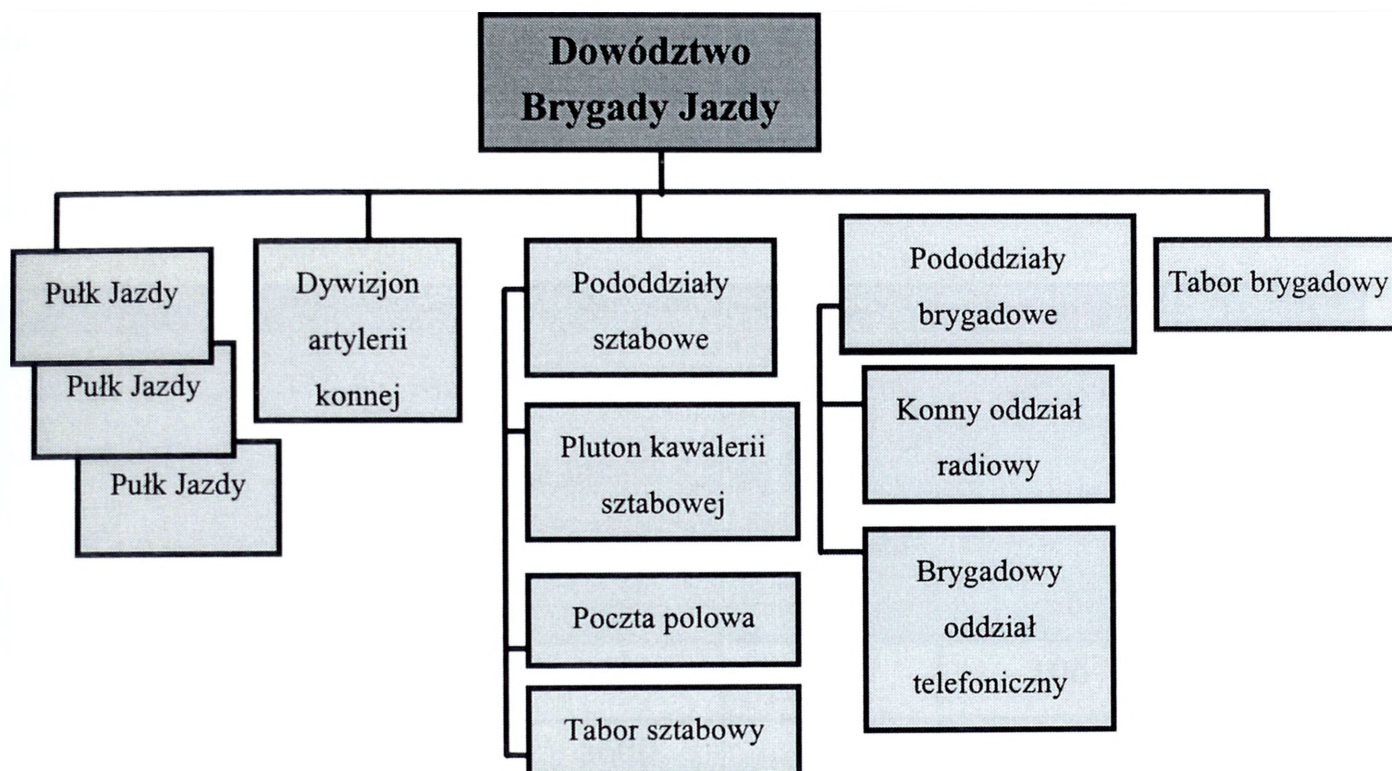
Dowództwo Brygady Jazdy

Pułk Jazdy

Pułk Jazdy

Pułk Jazdy

Dywizjon artylerii konnej

Pododdziały sztabowe

Pluton kawalerii sztabowej

Poczta polowa

Tabor sztabowy

Pododdziały brygadowe

Konny oddział radiowy

Brygadowy oddział telefoniczny

Tabor brygadowy